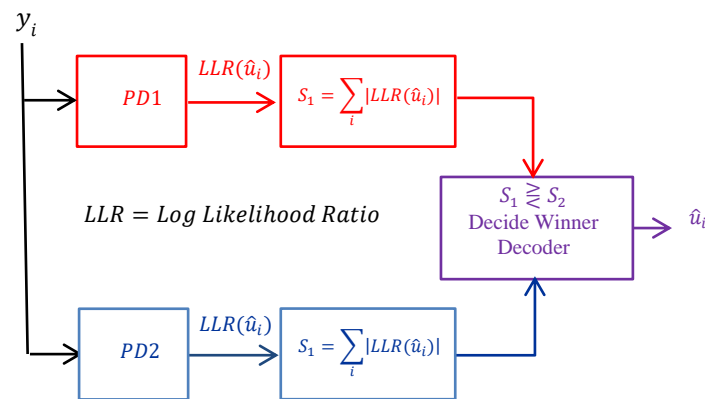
$y_i$

$PD1$

$LLR(\hat{u}_i)$

$S_1 = \sum_i |LLR(\hat{u}_i)|$

$LLR = Log\ Likelihood\ Ratio$

$S_1 \gtrless S_2$
Decide Winner Decoder

$\hat{u}_i$

$PD2$

$LLR(\hat{u}_i)$

$S_1 = \sum_i |LLR(\hat{u}_i)|$